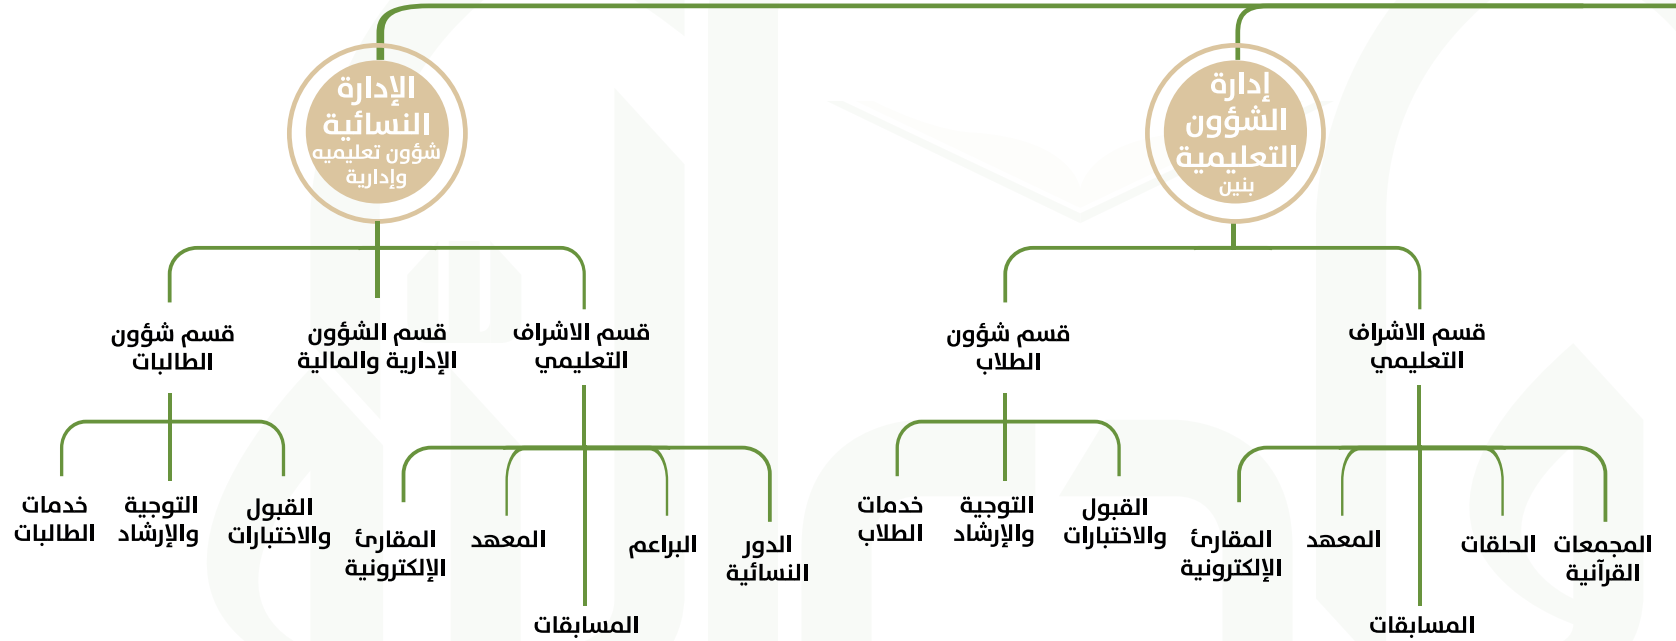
إدارة الشؤون التعليمية بنين

الإدارة النسائية شؤون تعليميه وإدارية

قسم الاشراف التعليمي

قسم شؤون الطلاب

المجمعات القرآنية

الحلقات

المعهد

المقارئ الإلكترونية

المسابقات

القبول والاختبارات

التوجية والإرشاد

خدمات الطلاب

قسم الاشراف التعليمي

قسم الشؤون الإدارية والمالية

قسم شؤون الطالبات

الدور النسائية

البراعم

المعهد

المقارئ الإلكترونية

المسابقات

القبول والاختبارات

التوجية والإرشاد

خدمات الطالبات